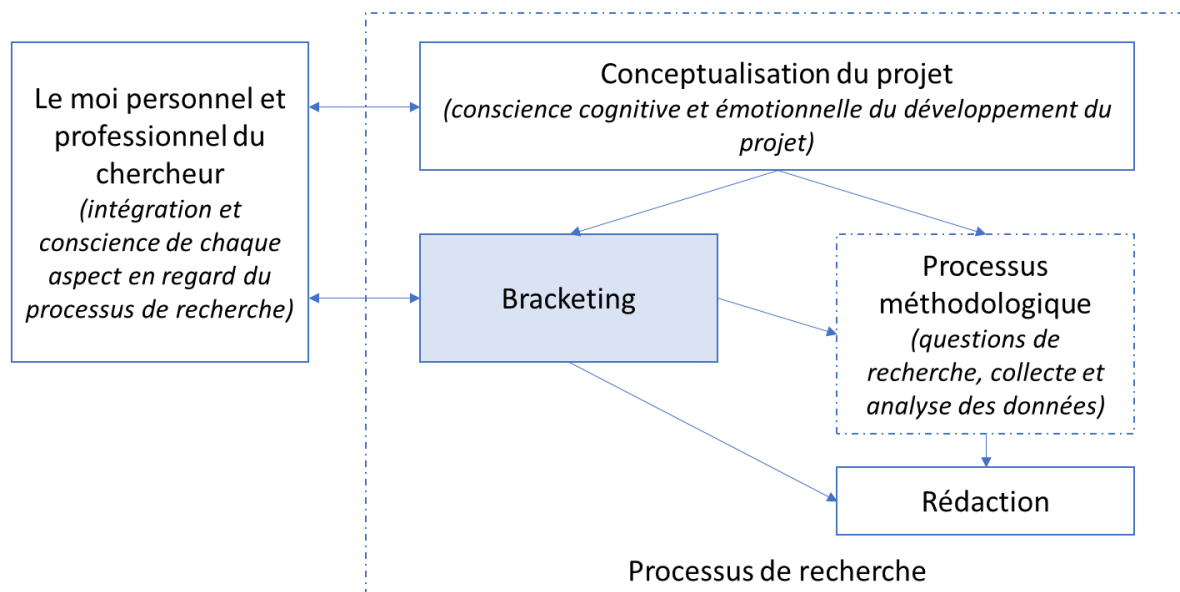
Le moi personnel et professionnel du chercheur
*(intégration et conscience de chaque aspect en regard du processus de recherche)*

Conceptualisation du projet
*(conscience cognitive et émotionnelle du développement du projet)*

Bracketing

Processus méthodologique
*(questions de recherche, collecte et analyse des données)*

Rédaction

Processus de recherche